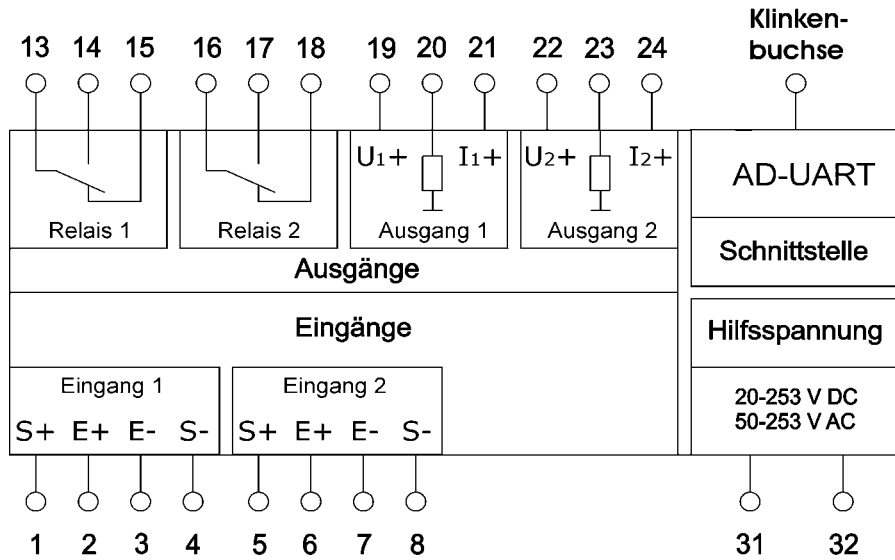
13 14 15 16 17 18 19 20 21 22 23 24 Klinkenbuchse

$U_1+$ $I_1+$ $U_2+$ $I_2+$

AD-UART

Relais 1

Relais 2

Ausgang 1

Ausgang 2

Schnittstelle

Ausgänge

Eingänge

Hilfsspannung

Eingang 1

Eingang 2

S+ E+ E- S-

S+ E+ E- S-

20-253 V DC
50-253 V AC

1 2 3 4 5 6 7 8 31 32